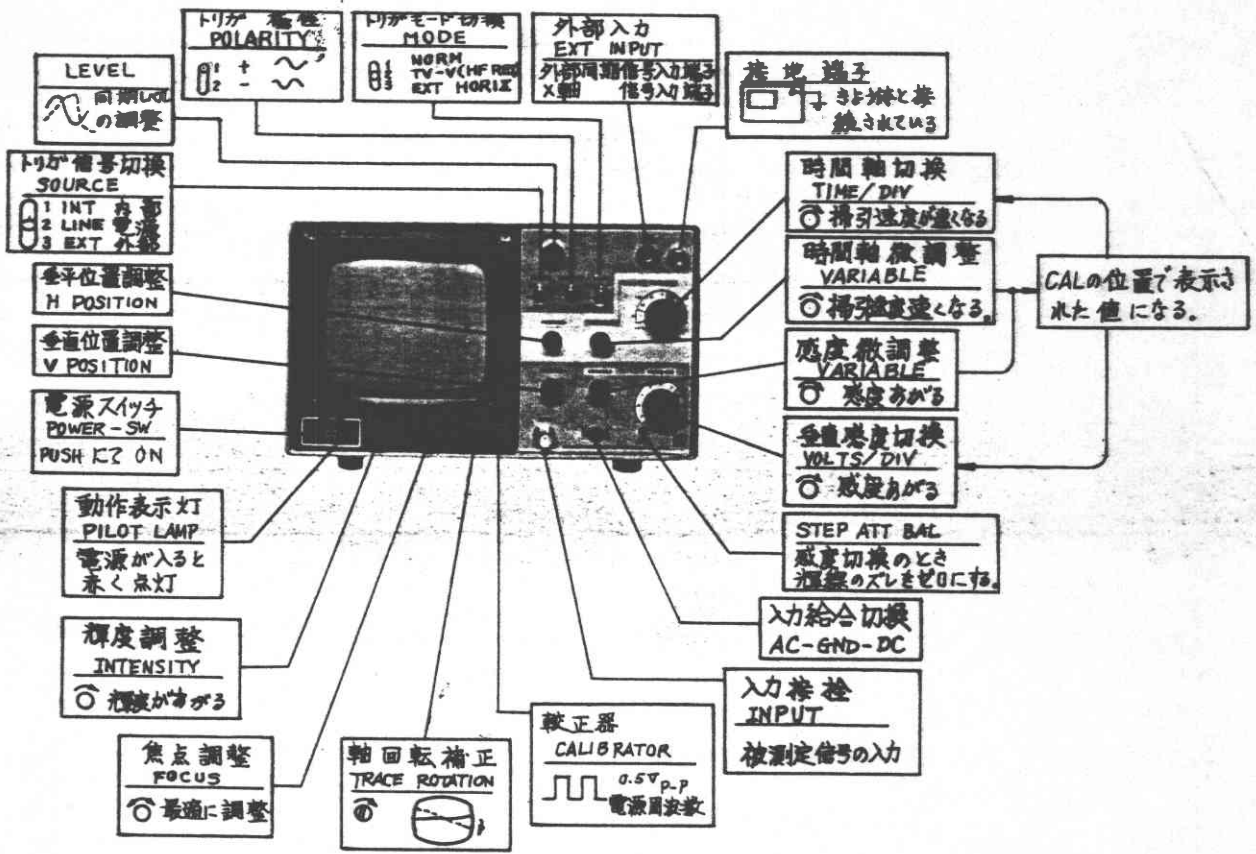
トリガ 極性
POLARITY
1 +
2 −

トリガモード切換
MODE
1 NORM
2 TV-V(HF REJ)
3 EXT HORIZ

外部入力
EXT INPUT
外部同期信号入力端子
X軸 信号入力端子

接地端子
きょう体と接続されている

LEVEL
同期レベルの調整

トリガ信号切換
SOURCE
1 INT 内部
2 LINE 電源
3 EXT 外部

水平位置調整
H POSITION

垂直位置調整
V POSITION

電源スイッチ
POWER−SW
PUSH にて ON

時間軸切換
TIME/DIV
掃引速度が速くなる

時間軸微調整
VARIABLE
掃引速度速くなる。

CALの位置で表示された値になる。

感度微調整
VARIABLE
感度あがる

垂直感度切換
VOLTS/DIV
感度あがる

STEP ATT BAL
感度切換のとき
輝線のズレをゼロにする。

入力結合切換
AC−GND−DC

入力端子
INPUT
被測定信号の入力

動作表示灯
PILOT LAMP
電源が入ると赤く点灯

輝度調整
INTENSITY
輝度があがる

焦点調整
FOCUS
最適に調整

軸回転補正
TRACE ROTATION

較正器
CALIBRATOR
0.5V p-p
電源周波数